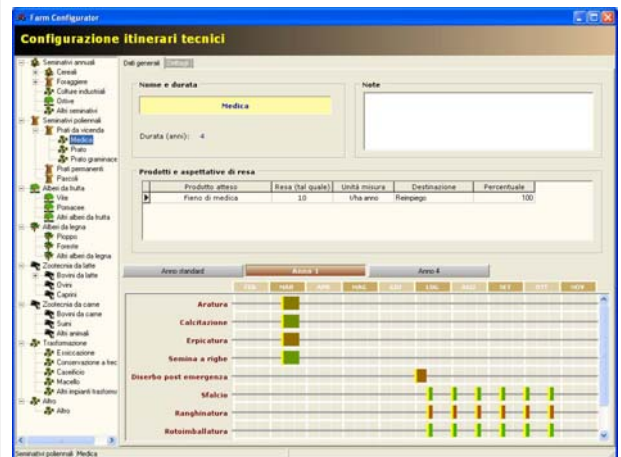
Farm Configurator

Configurazione itinerari tecnici

Seminativi annuali
Cereali
Foraggere
Colture industriali
Orticole
Altri seminativi
Seminativi poliennali
Prati da vicenda
Medica
Prato
Prato graminace
Prati permanenti
Pascoli
Alberi da frutta
Vite
Pomacee
Altri alberi da frutta
Alberi da legna
Pioppo
Foreste
Altri alberi da legna
Zootecnia da latte
Bovini da latte
Ovini
Caprini
Zootecnia da carne
Bovini da carne
Suini
Altri animali
Trasformazione
Essiccazione
Conservazione a fred
Caseificio
Macello
Altri impianti trasform
Altro
Altro

Dati generali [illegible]

Nome e durata

Medica

Durata (anni): 4

Note

Prodotti e aspettative di resa

| | Prodotto atteso | Resa (tal quale) | Unità misura | Destinazione | Percentuale |
|---|---|---|---|---|---|
| ▶ | Fieno di medica | 10 | t/ha anno | Reimpiego | 100 |

Anno standard | Anno 1 | Anno 4

FEB | MAR | APR | MAG | GIU | LUG | AGO | SET | OTT | NOV

Aratura
Calcitazione
Erpicatura
Semina a righe
Diserbo post emergenza
Sfalcio
Ranghinatura
Rotoimballatura

Seminativi poliennali Medica